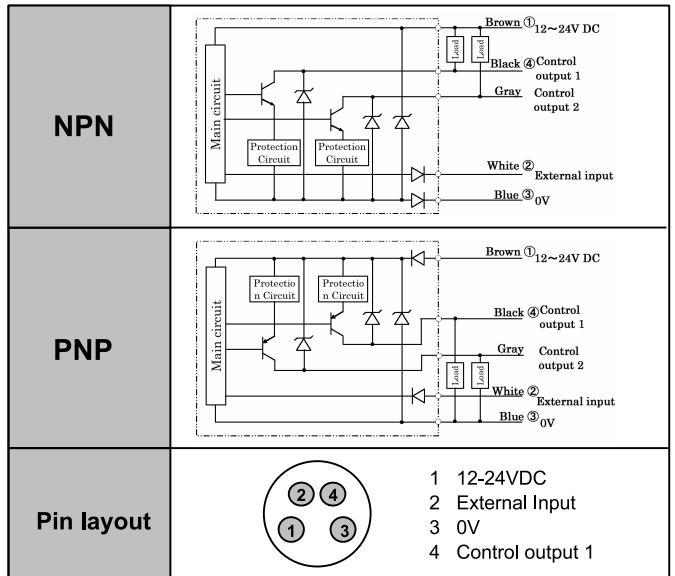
| | |
|---|---|
| **NPN** | Main circuit<br>Protection Circuit<br>Protection Circuit<br>Load<br>Load<br>Brown ① 12～24V DC<br>Black ④ Control output 1<br>Gray Control output 2<br>White ② External input<br>Blue ③ 0V |
| **PNP** | Main circuit<br>Protectio n Circuit<br>Protectio n Circuit<br>Load<br>Load<br>Brown ① 12～24V DC<br>Black ④ Control output 1<br>Gray Control output 2<br>White ② External input<br>Blue ③ 0V |
| **Pin layout** | 2 4<br>1 3<br>1 12-24VDC<br>2 External Input<br>3 0V<br>4 Control output 1 |